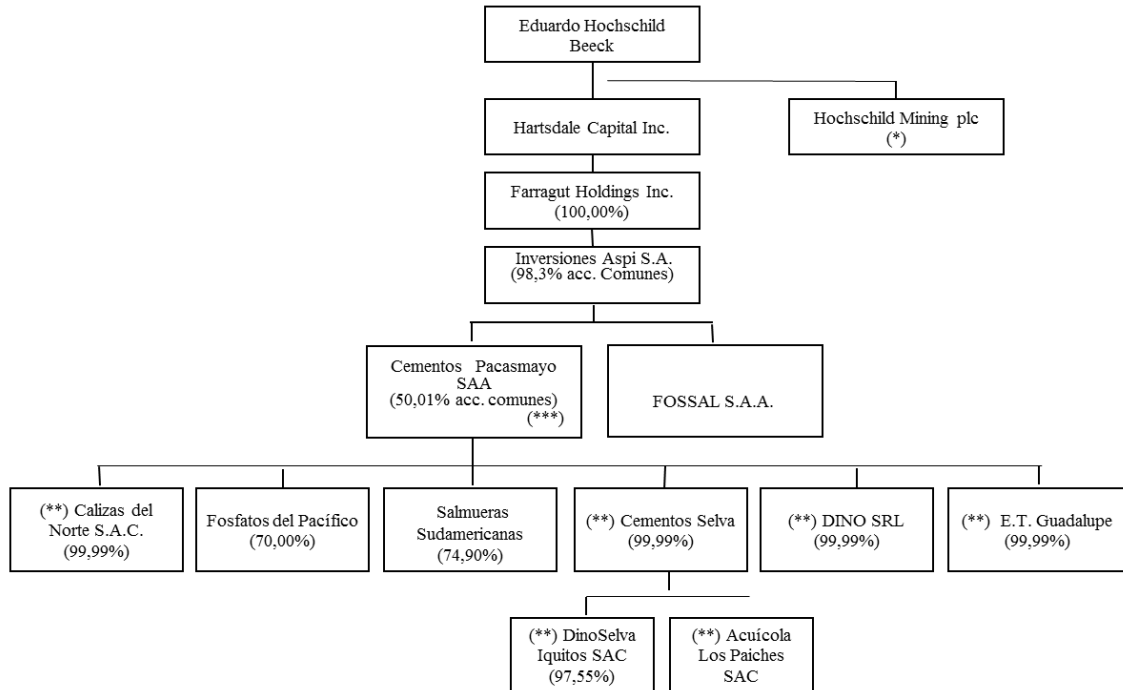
Eduardo Hochschild Beeck

Hartsdale Capital Inc.

Hochschild Mining plc (*)

Farragut Holdings Inc. (100,00%)

Inversiones Aspi S.A. (98,3% acc. Comunes)

Cementos Pacasmayo SAA (50,01% acc. comunes) (***)

FOSSAL S.A.A.

(**) Calizas del Norte S.A.C. (99,99%)

Fosfatos del Pacífico (70,00%)

Salmueras Sudamericanas (74,90%)

(**) Cementos Selva (99,99%)

(**) DINO SRL (99,99%)

(**) E.T. Guadalupe (99,99%)

(**) DinoSelva Iquitos SAC (97,55%)

(**) Acuícola Los Paiches SAC